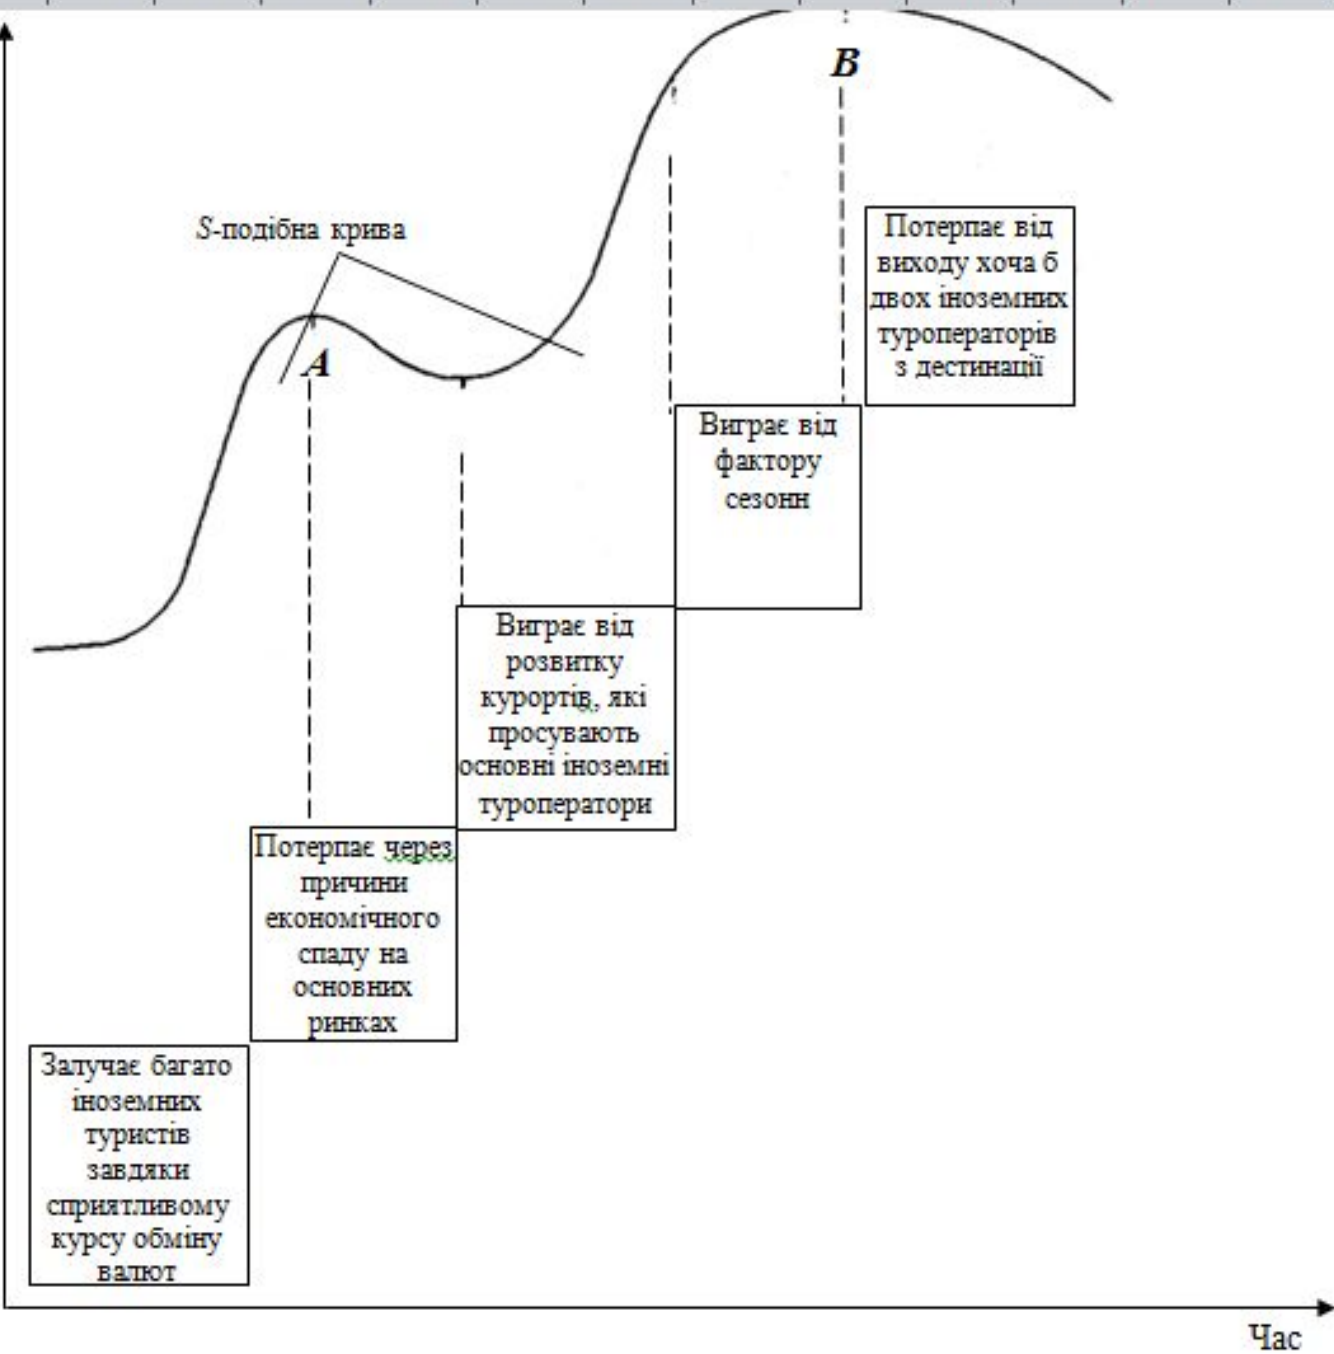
B

Потерпає від виходу хоча б двох іноземних туроператорів з дестинації

S-подібна крива

A

Виграє від фактору сезонн

Виграє від розвитку курортів, які просувають основні іноземні туроператори

Потерпає через причини економічного спаду на основних ринках

Залучає багато іноземних туристів завдяки сприятливому курсу обміну валют

Час